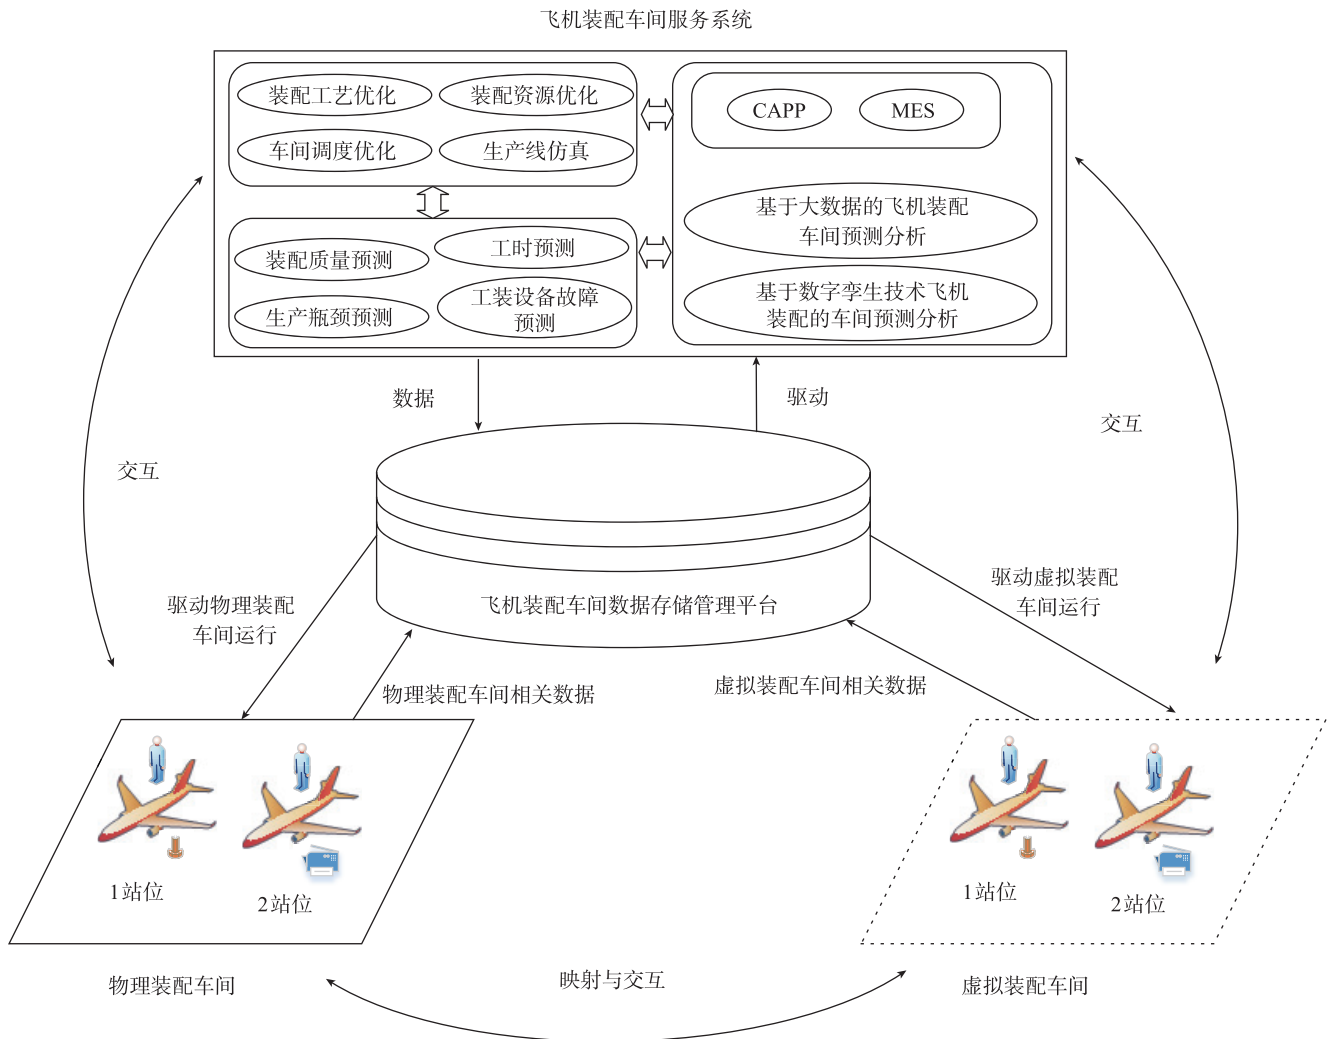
飞机装配车间服务系统

装配工艺优化
装配资源优化
车间调度优化
生产线仿真

装配质量预测
工时预测
生产瓶颈预测
工装设备故障预测

CAPP
MES

基于大数据的飞机装配车间预测分析

基于数字孪生技术飞机装配的车间预测分析

数据
驱动

交互
交互

飞机装配车间数据存储管理平台

驱动物理装配车间运行
物理装配车间相关数据
虚拟装配车间相关数据
驱动虚拟装配车间运行

1站位
2站位

1站位
2站位

物理装配车间
映射与交互
虚拟装配车间